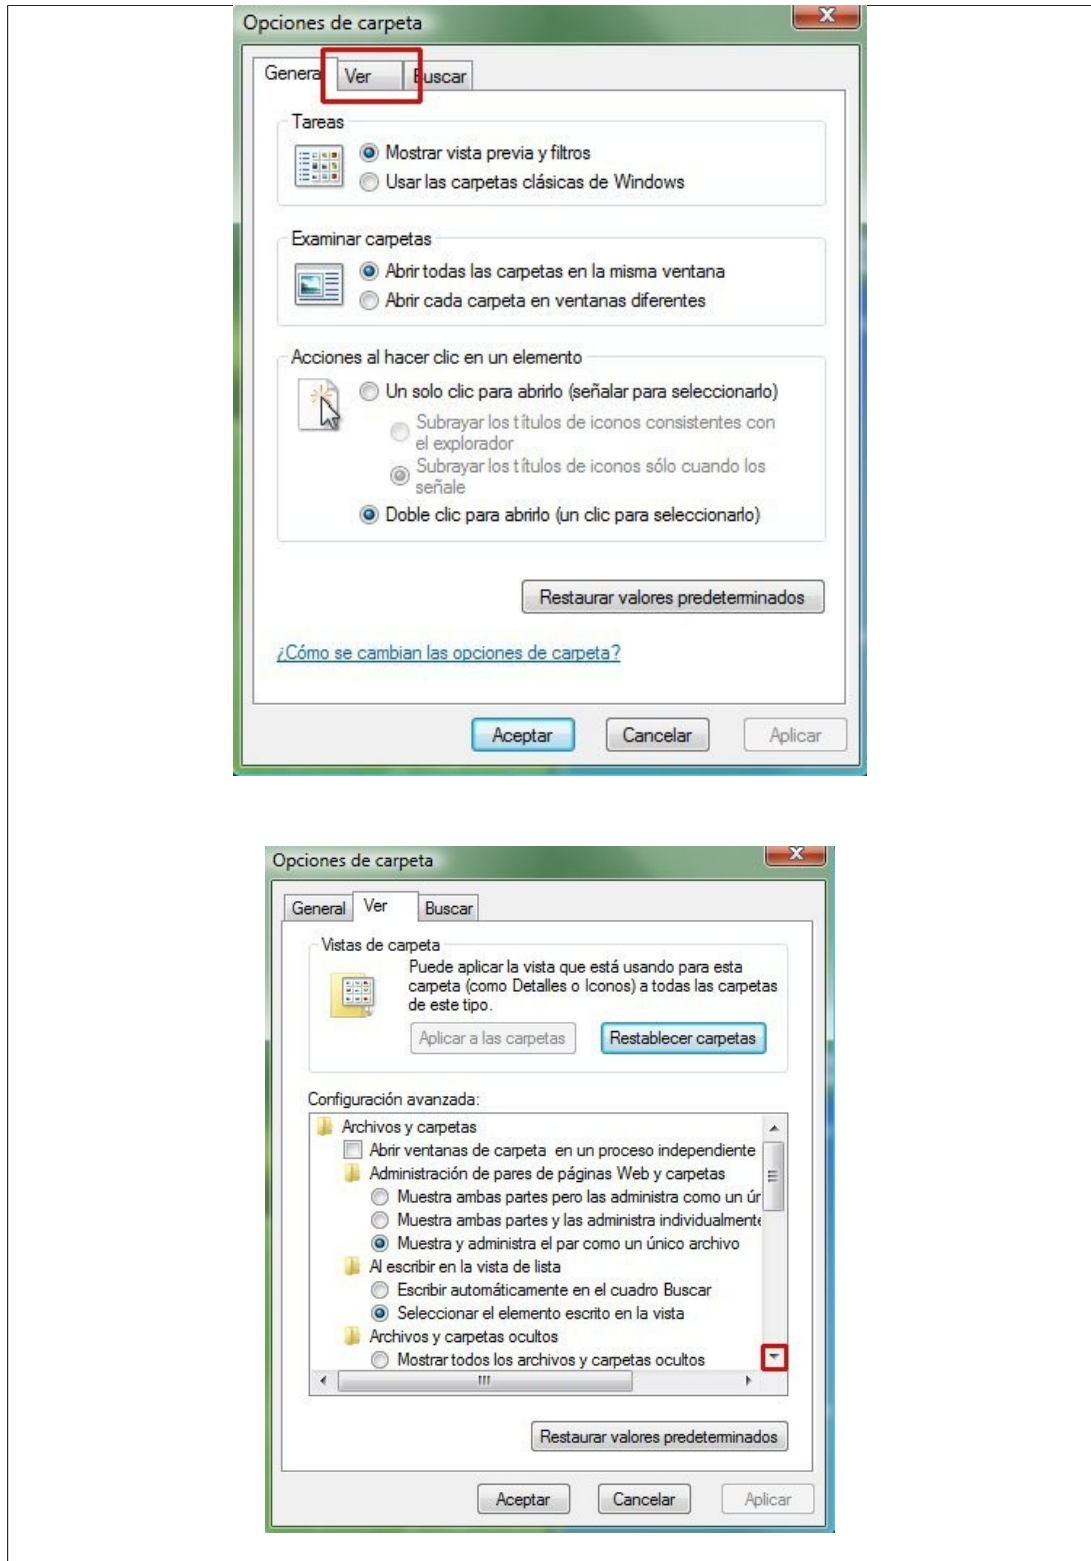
Opciones de carpeta

General Ver Buscar

Tareas

Mostrar vista previa y filtros

Usar las carpetas clásicas de Windows

Examinar carpetas

Abrir todas las carpetas en la misma ventana

Abrir cada carpeta en ventanas diferentes

Acciones al hacer clic en un elemento

Un solo clic para abrirlo (señalar para seleccionarlo)

Subrayar los títulos de iconos consistentes con el explorador

Subrayar los títulos de iconos sólo cuando los señale

Doble clic para abrirlo (un clic para seleccionarlo)

Restaurar valores predeterminados

¿Cómo se cambian las opciones de carpeta?

Aceptar Cancelar Aplicar

Opciones de carpeta

General Ver Buscar

Vistas de carpeta

Puede aplicar la vista que está usando para esta carpeta (como Detalles o Iconos) a todas las carpetas de este tipo.

Aplicar a las carpetas Restablecer carpetas

Configuración avanzada:

Archivos y carpetas

Abrir ventanas de carpeta en un proceso independiente

Administración de pares de páginas Web y carpetas

Muestra ambas partes pero las administra como un úr

Muestra ambas partes y las administra individualmente

Muestra y administra el par como un único archivo

Al escribir en la vista de lista

Escribir automáticamente en el cuadro Buscar

Seleccionar el elemento escrito en la vista

Archivos y carpetas ocultos

Mostrar todos los archivos y carpetas ocultos

Restaurar valores predeterminados

Aceptar Cancelar Aplicar